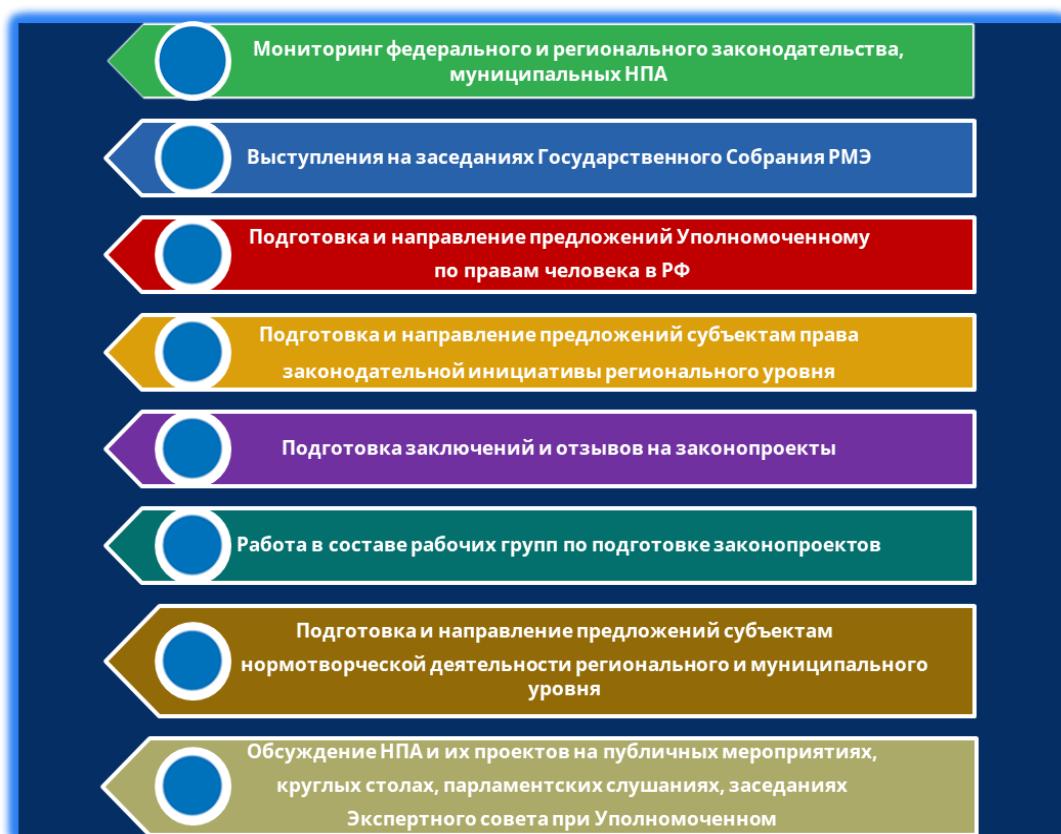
Мониторинг федерального и регионального законодательства, муниципальных НПА

Выступления на заседаниях Государственного Собрания РМЭ

Подготовка и направление предложений Уполномоченному по правам человека в РФ

Подготовка и направление предложений субъектам права законодательной инициативы регионального уровня

Подготовка заключений и отзывов на законопроекты

Работа в составе рабочих групп по подготовке законопроектов

Подготовка и направление предложений субъектам нормотворческой деятельности регионального и муниципального уровня

Обсуждение НПА и их проектов на публичных мероприятиях, круглых столах, парламентских слушаниях, заседаниях Экспертного совета при Уполномоченном